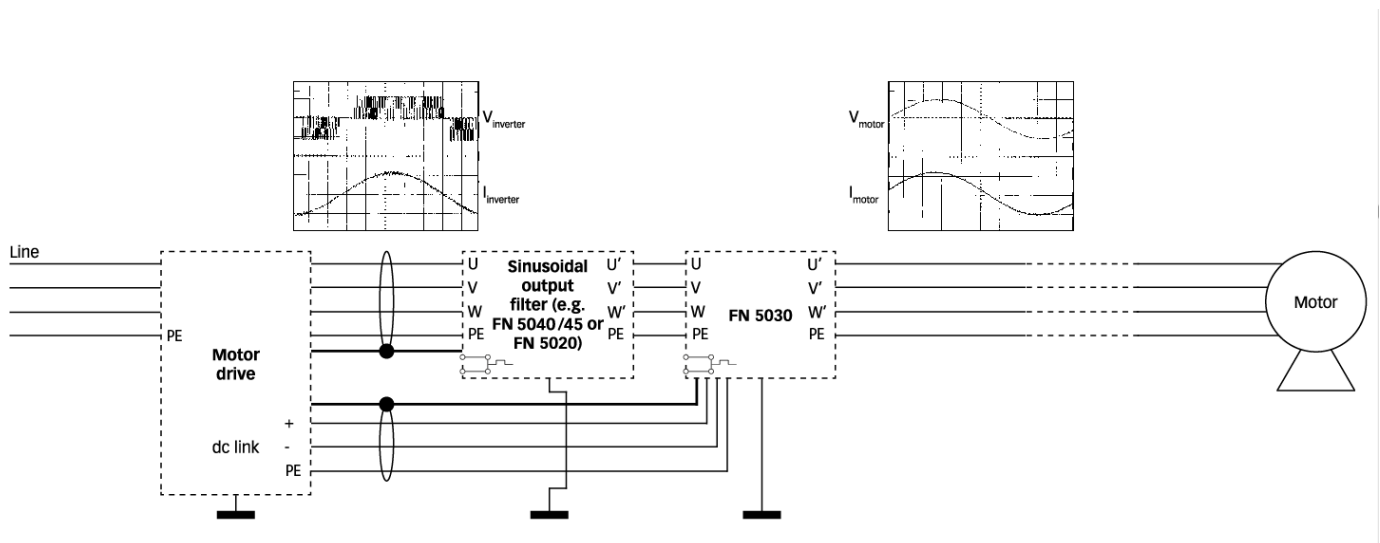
$V_{inverter}$

$I_{inverter}$

$V_{motor}$

$I_{motor}$

Line

PE

Motor drive

+

dc link -

PE

U V W PE

Sinusoidal output filter (e.g. FN 5040/45 or FN 5020)

U' V' W' PE

U V W PE

FN 5030

U' V' W' PE

Motor